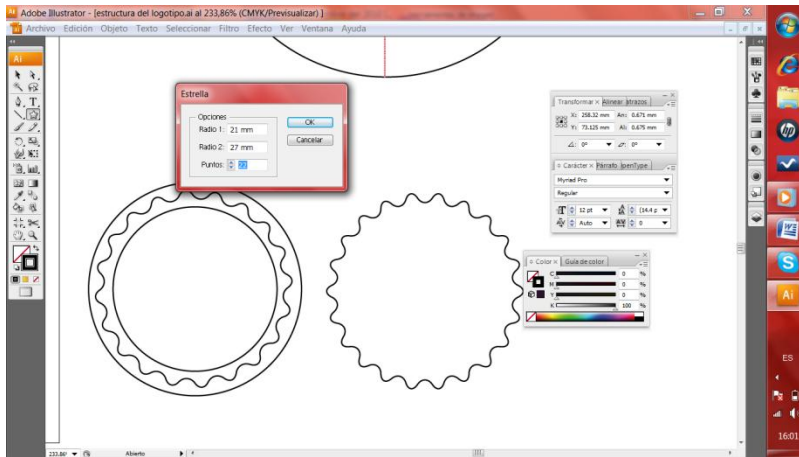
Adobe Illustrator - [estructura del logotipo.ai al 233,86% (CMYK/Previsualizar) ]

Archivo Edición Objeto Texto Seleccionar Filtro Efecto Ver Ventana Ayuda

Ai

Estrella

Opciones

Radio 1: 21 mm

Radio 2: 27 mm

Puntos: 22

OK

Cancelar

Transformar × Alinear Trazos

X: 258.32 mm An: 0.671 mm

Y: 73.125 mm Al: 0.675 mm

∠: 0° ▱: 0°

Carácter × Párrafo OpenType

Myriad Pro

Regular

12 pt (14.4 p

Auto 0

Color × Guía de color

C 0 %

M 0 %

Y 0 %

K 100 %

233.86% Abierto

ES

16:01